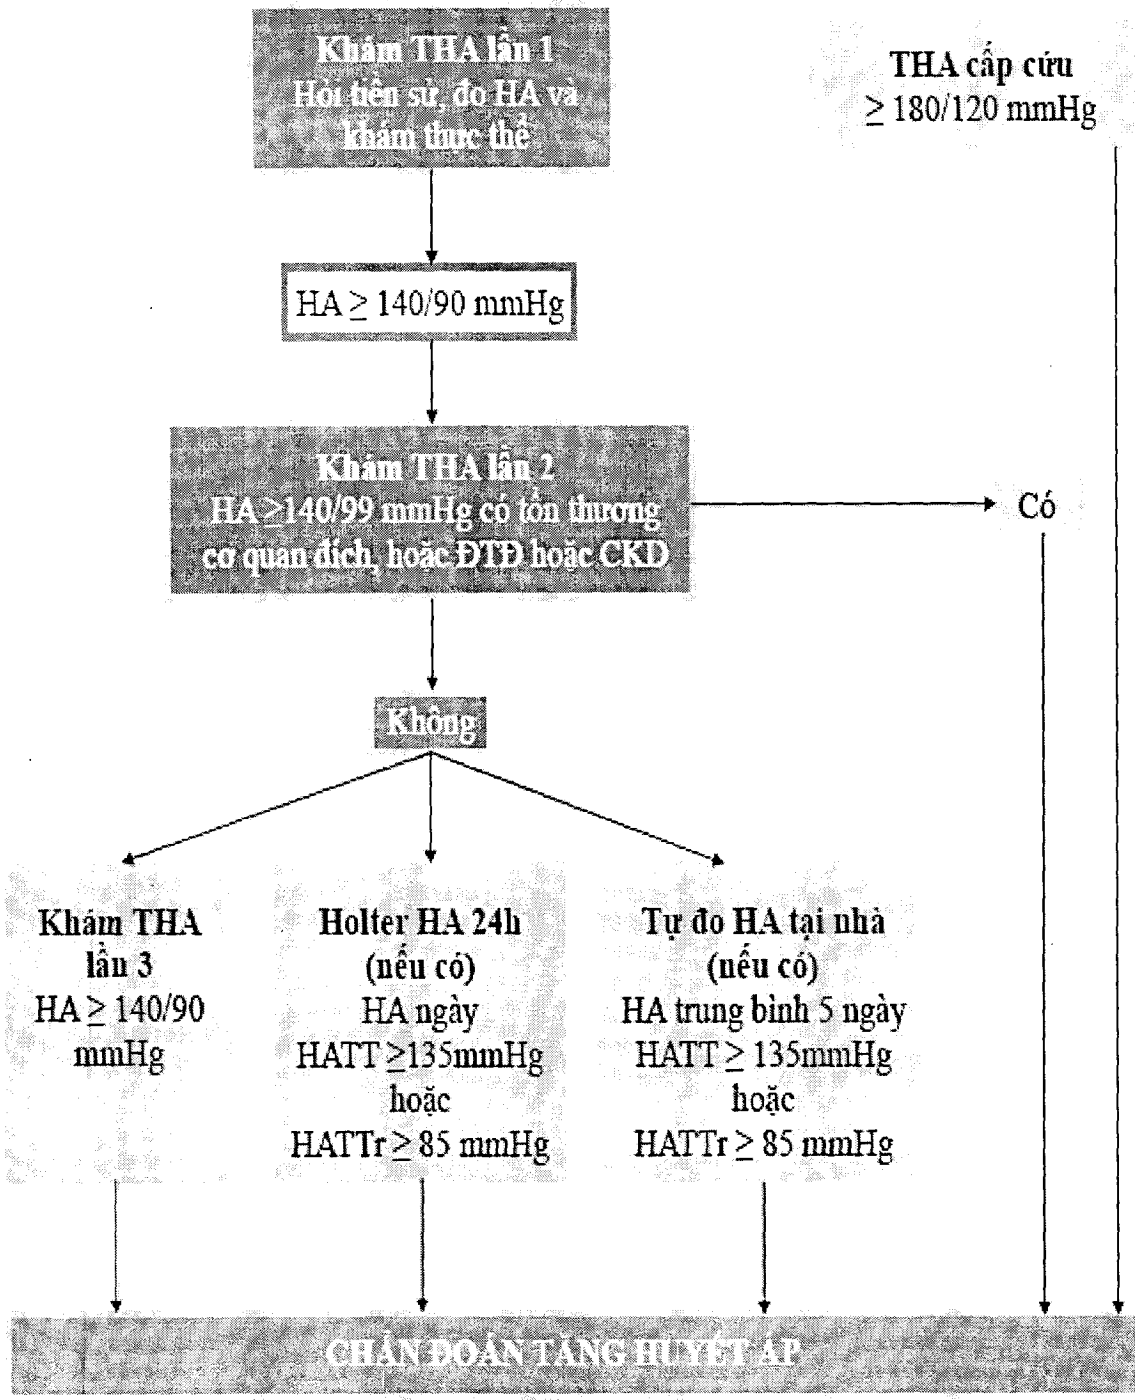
Khám THA lần 1
Hỏi tiền sử, đo HA và khám thực thể

THA cấp cứu
$\geq$ 180/120 mmHg

HA $\geq$ 140/90 mmHg

Khám THA lần 2
HA $\geq$140/99 mmHg có tổn thương cơ quan đích, hoặc ĐTĐ hoặc CKD

Có

Không

Khám THA lần 3
HA $\geq$ 140/90 mmHg

Holter HA 24h (nếu có)
HA ngày
HATT $\geq$135mmHg
hoặc
HATTr $\geq$ 85 mmHg

Tự đo HA tại nhà (nếu có)
HA trung bình 5 ngày
HATT $\geq$ 135mmHg
hoặc
HATTr $\geq$ 85 mmHg

CHẨN ĐOÁN TĂNG HUYẾT ÁP